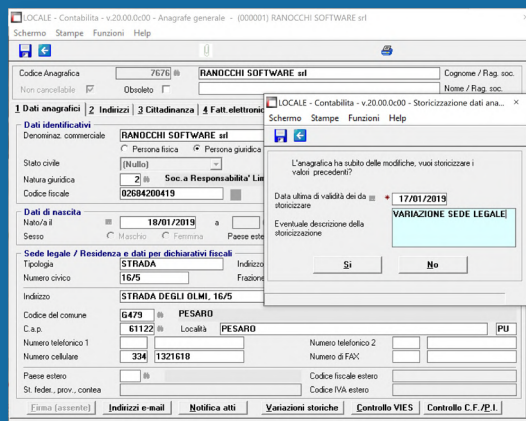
LOCALE - Contabilita - v.20.00.0c00 - Anagrafe generale - (000001) RANOCCHI SOFTWARE srl

Schermo Stampe Funzioni Help

Codice Anagrafica 7676 RANOCCHI SOFTWARE srl Cognome / Rag. soc.

Non cancellabile Obsoleto

1 Dati anagrafici 2 Indirizzi 3 Cittadinanza 4 Fatt.elettroni

Dati identificativi
Denominaz. commerciale RANOCCHI SOFTWARE srl
Persona fisica Persona giuridica
Stato civile (Nullo)
Natura giuridica 2 Soc.a Responsabilita' Lim
Codice fiscale 02684200419

Dati di nascita
Nato/a il 18/01/2019 a
Sesso Maschio Femmina Paese estero

Sede legale / Residenza e dati per dichiarativi fiscali
Tipologia STRADA Indirizzo
Numero civico 16/5 Frazione
Indirizzo STRADA DEGLI OLMI, 16/5
Codice del comune G479 PESARO
C.a.p. 61122 Località PESARO PU
Numero telefonico 1 Numero telefonico 2
Numero cellulare 334 1321618 Numero di FAX
Paese estero Codice fiscale estero
St. feder., prov., contea Codice IVA estero

Firma (assente) Indirizzi e-mail Notifica atti Variazioni storiche Controllo VIES Controllo C.F./P.I.

LOCALE - Contabilita - v.20.00.0c00 - Storicizzazione dati ana...

Schermo Stampe Funzioni Help

L'anagrafica ha subito delle modifiche, vuoi storicizzare i valori precedenti?

Data ultima di validità dei da storicizzare * 17/01/2019

Eventuale descrizione della storicizzazione VARIAZIONE SEDE LEGALE

Sì No